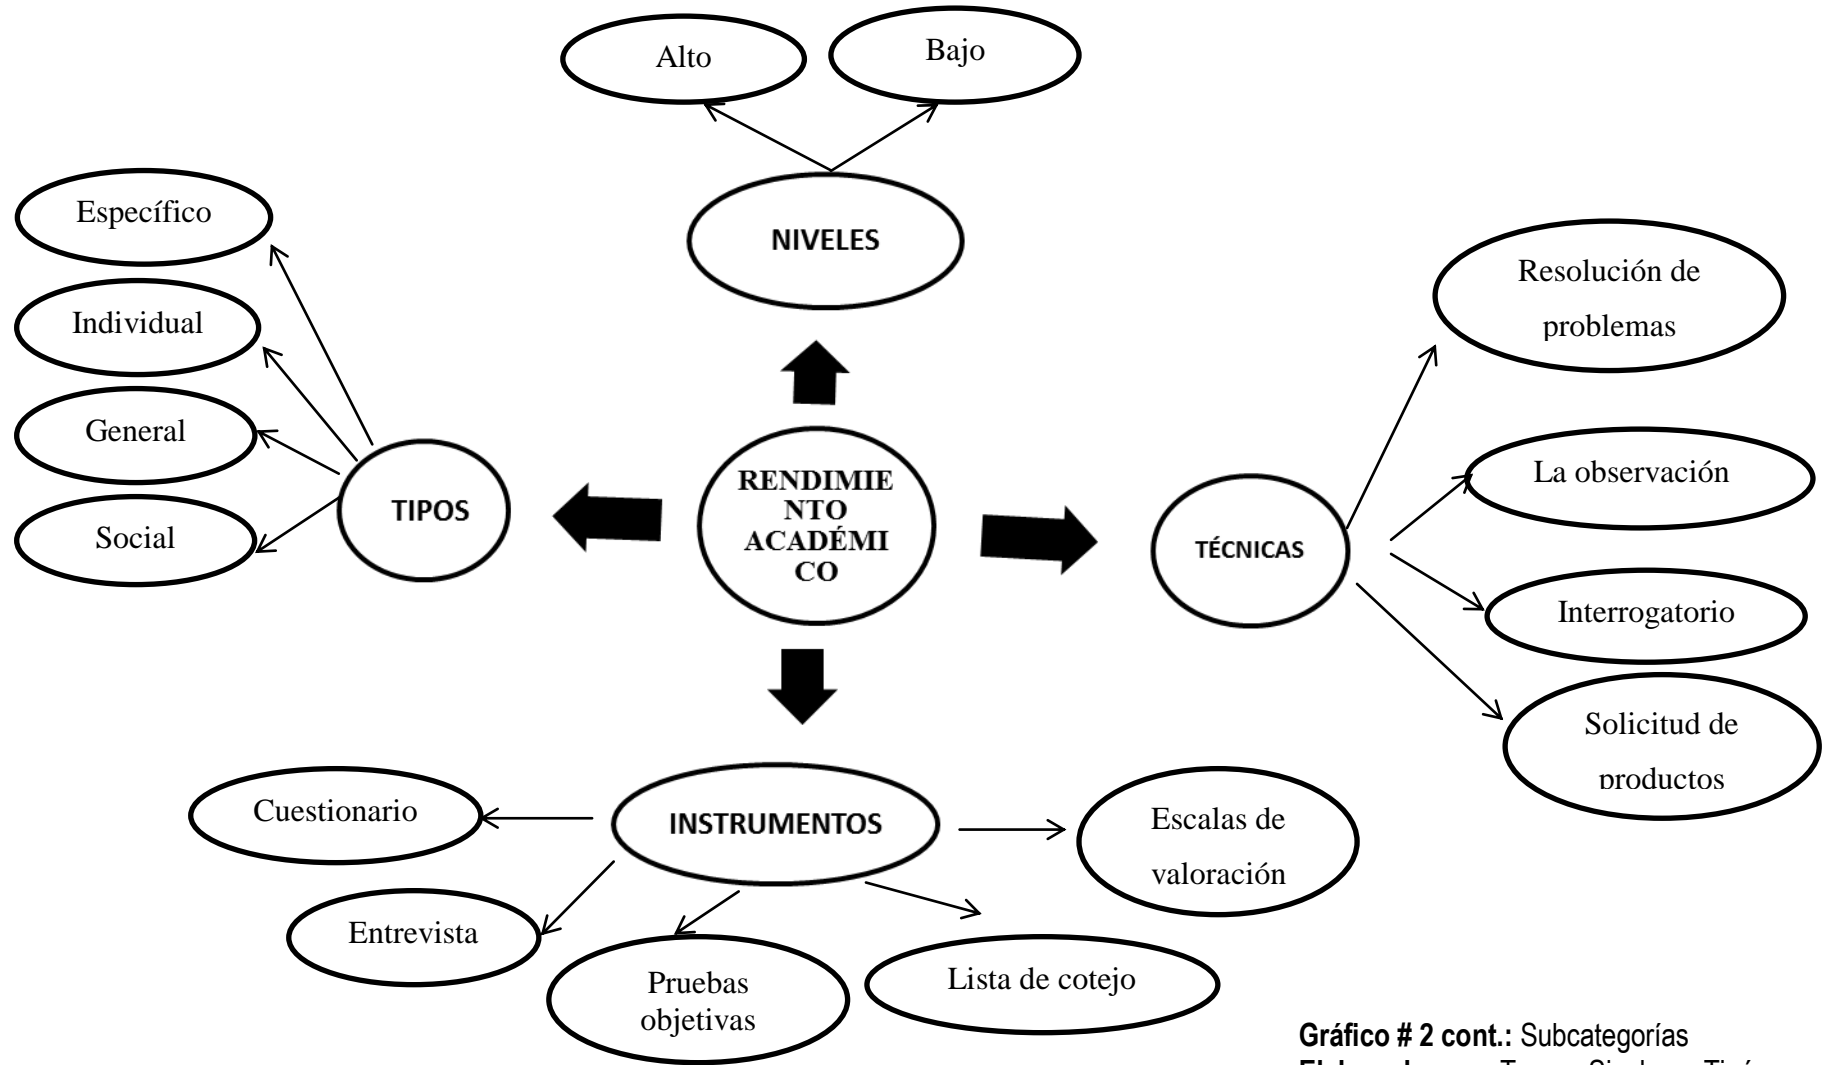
Alto

Bajo

NIVELES

Específico

Individual

General

Social

TIPOS

RENDIMIENTO ACADÉMICO

TÉCNICAS

Resolución de problemas

La observación

Interrogatorio

Solicitud de productos

INSTRUMENTOS

Cuestionario

Entrevista

Pruebas objetivas

Lista de cotejo

Escalas de valoración

**Gráfico # 2 cont.:** Subcategorías
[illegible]